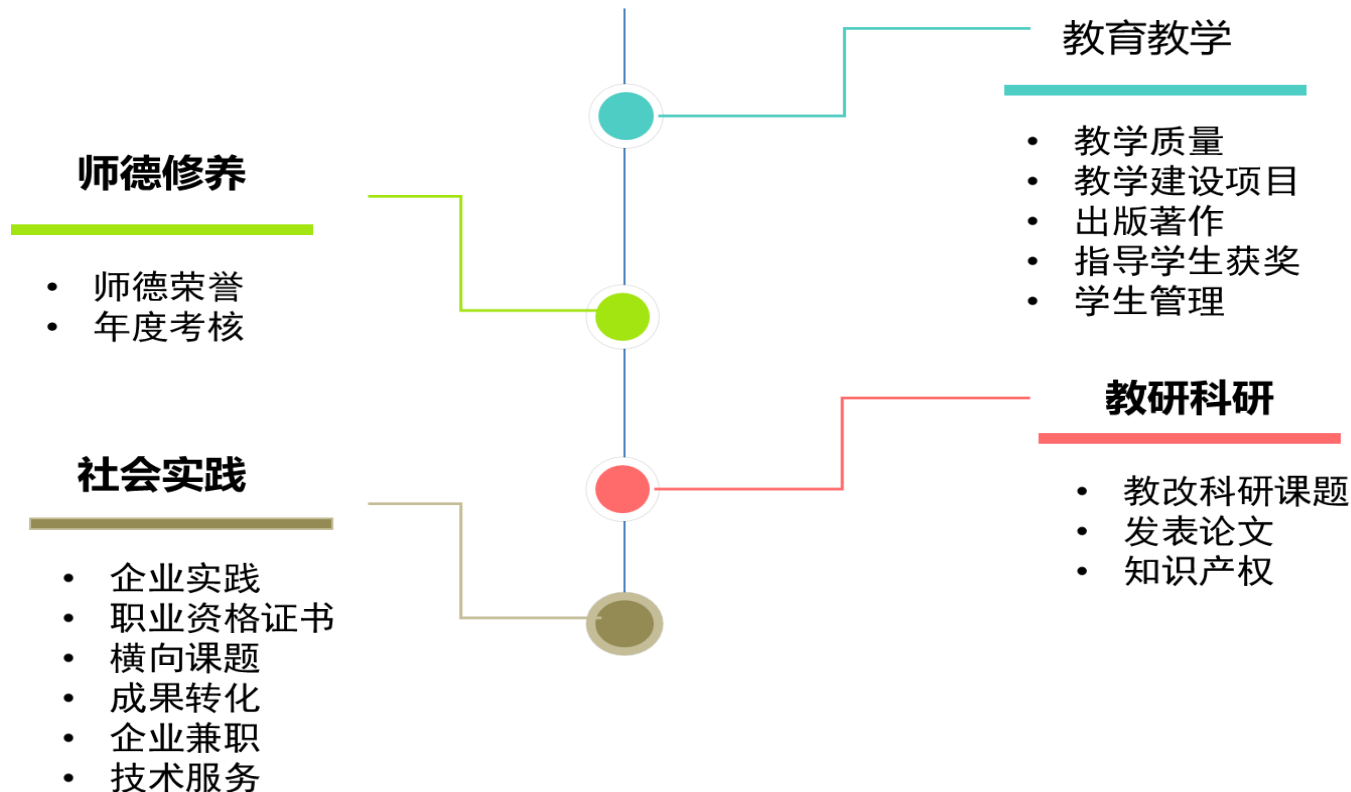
教育教学

- 教学质量
- 教学建设项目
- 出版著作
- 指导学生获奖
- 学生管理

师德修养

- 师德荣誉
- 年度考核

教研科研

- 教改科研课题
- 发表论文
- 知识产权

社会实践

- 企业实践
- 职业资格证书
- 横向课题
- 成果转化
- 企业兼职
- 技术服务